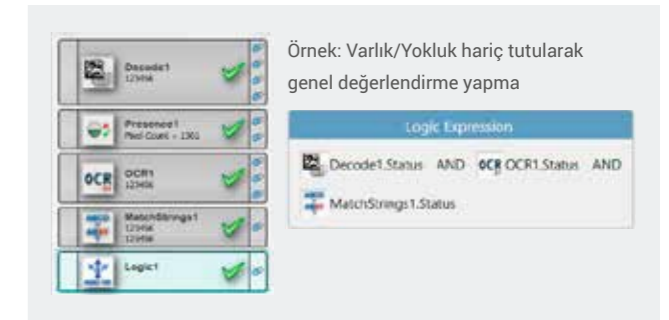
Decode1
123456

Presence1
Pixel Count = 1301

OCR
OCR1
123456

MatchStrings1
123456
123456

Logic1

Örnek: Varlık/Yokluk hariç tutularak genel değerlendirme yapma

Logic Expression

Decode1.Status AND OCR OCR1.Status AND

MatchStrings1.Status